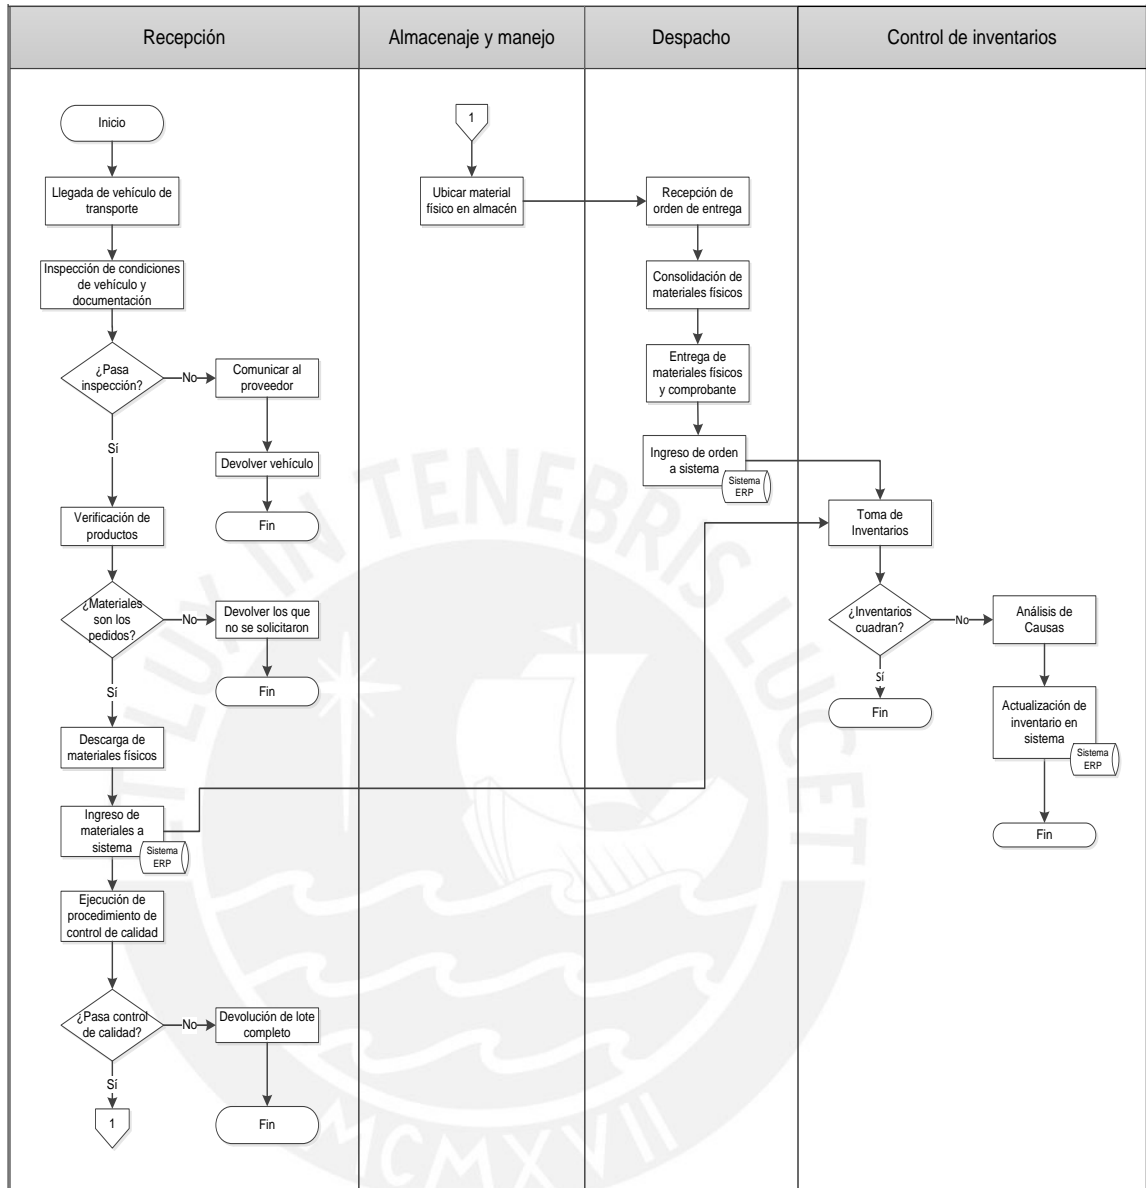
Recepción

Almacenaje y manejo

Despacho

Control de inventarios

Inicio

Llegada de vehículo de transporte

Inspección de condiciones de vehículo y documentación

¿Pasa inspección?

No

Comunicar al proveedor

Devolver vehículo

Fin

Sí

Verificación de productos

¿Materiales son los pedidos?

No

Devolver los que no se solicitaron

Fin

Sí

Descarga de materiales físicos

Ingreso de materiales a sistema

Sistema ERP

Ejecución de procedimiento de control de calidad

¿Pasa control de calidad?

No

Devolución de lote completo

Fin

Sí

1

1

Ubicar material físico en almacén

Recepción de orden de entrega

Consolidación de materiales físicos

Entrega de materiales físicos y comprobante

Ingreso de orden a sistema

Sistema ERP

Toma de Inventarios

¿Inventarios cuadran?

No

Análisis de Causas

Sí

Fin

Actualización de inventario en sistema

Sistema ERP

Fin

LUX IN TENEBRIS LUCET

MCMXVII